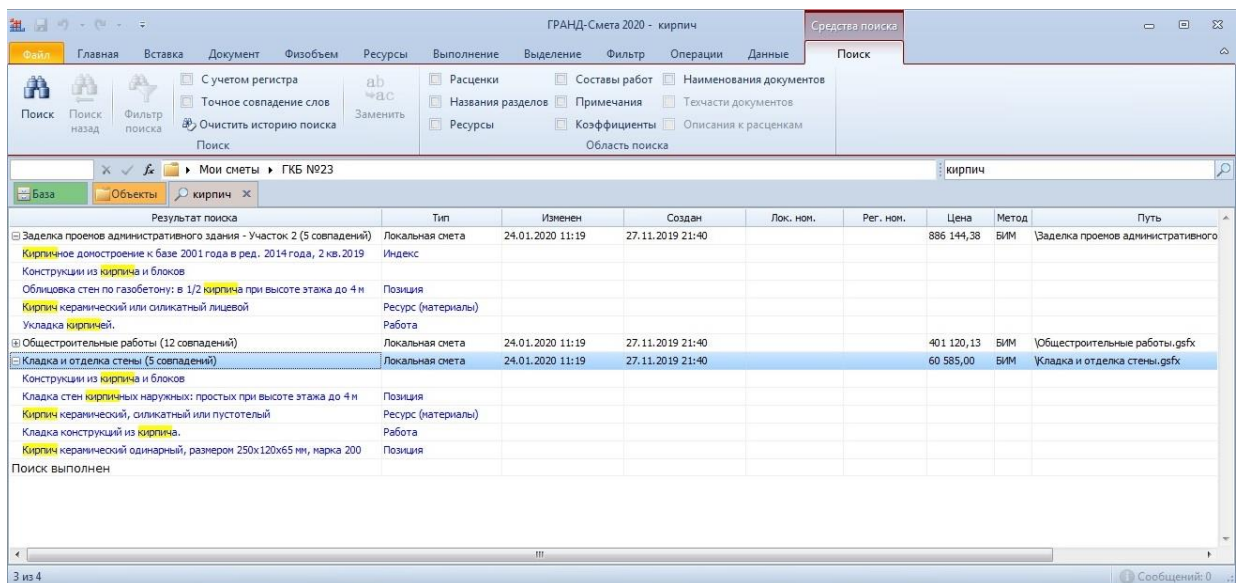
ГРАНД-Смета 2020 - кирпич
Средства поиска

Файл | Главная | Вставка | Документ | Физобъем | Ресурсы | Выполнение | Выделение | Фильтр | Операции | Данные | Поиск

Поиск
Поиск назад
Фильтр поиска
С учетом регистра
Точное совпадение слов
Очистить историю поиска
Заменить
Поиск

Расценки
Названия разделов
Ресурсы
Составы работ
Примечания
Коэффициенты
Наименования документов
Техчасти документов
Описания к расценкам
Область поиска

Мои сметы ▸ ГКБ №23
кирпич

База | Объекты | кирпич ×

| Результат поиска | Тип | Изменен | Создан | Лок. ном. | Рег. ном. | Цена | Метод | Путь |
|---|---|---|---|---|---|---|---|---|
| Заделка проемов административного здания - Участок 2 (5 совпадений) | Локальная смета | 24.01.2020 11:19 | 27.11.2019 21:40 | | | 886 144,38 | БИМ | \Заделка проемов административного |
| Кирпичное домостроение к базе 2001 года в ред. 2014 года, 2 кв.2019 | Индекс | | | | | | | |
| Конструкции из кирпича и блоков | | | | | | | | |
| Облицовка стен по газобетону: в 1/2 кирпича при высоте этажа до 4 м | Позиция | | | | | | | |
| Кирпич керамический или силикатный лицевой | Ресурс (материалы) | | | | | | | |
| Укладка кирпичей. | Работа | | | | | | | |
| Общестроительные работы (12 совпадений) | Локальная смета | 24.01.2020 11:19 | 27.11.2019 21:40 | | | 401 120,13 | БИМ | \Общестроительные работы.gsfx |
| Кладка и отделка стены (5 совпадений) | Локальная смета | 24.01.2020 11:19 | 27.11.2019 21:40 | | | 60 585,00 | БИМ | \Кладка и отделка стены.gsfx |
| Конструкции из кирпича и блоков | | | | | | | | |
| Кладка стен кирпичных наружных: простых при высоте этажа до 4 м | Позиция | | | | | | | |
| Кирпич керамический, силикатный или пустотелый | Ресурс (материалы) | | | | | | | |
| Кладка конструкций из кирпича. | Работа | | | | | | | |
| Кирпич керамический одинарный, размером 250x120x65 мм, марка 200 | Позиция | | | | | | | |

Поиск выполнен

3 из 4
Сообщений: 0